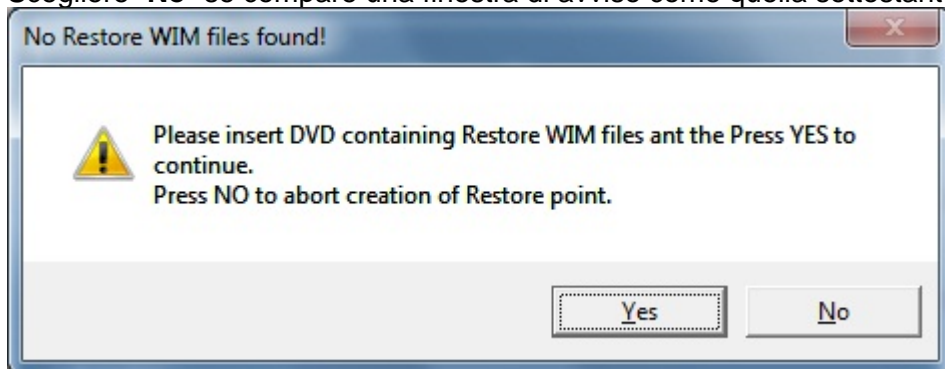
Scegliere "No" se compare una finestra di avviso come quella sottostante

No Restore WIM files found!

Please insert DVD containing Restore WIM files ant the Press YES to continue.
Press NO to abort creation of Restore point.

Yes

No